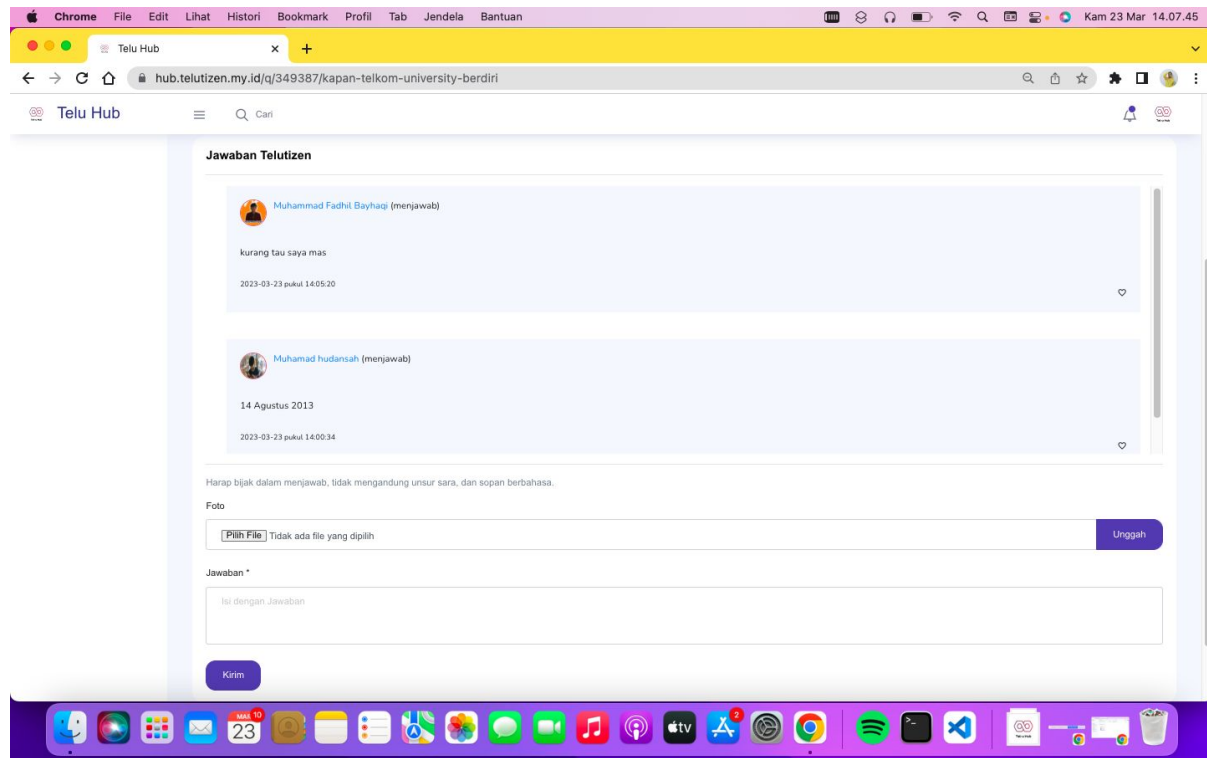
Chrome File Edit Lihat Histori Bookmark Profil Tab Jendela Bantuan

Kam 23 Mar 14.07.45

Telu Hub

hub.telutizen.my.id/q/349387/kapan-telkom-university-berdiri

Telu Hub

Cari

Jawaban Telutizen

Muhammad Fadhil Bayhaqi (menjawab)

kurang tau saya mas

2023-03-23 pukul 14:05:20

Muhamad hudansah (menjawab)

14 Agustus 2013

2023-03-23 pukul 14:00:34

Harap bijak dalam menjawab, tidak mengandung unsur sara, dan sopan berbahasa.

Foto

Pilih File Tidak ada file yang dipilih

Unggah

Jawaban *

Isi dengan Jawaban

Kirim

MAR 10
23
2